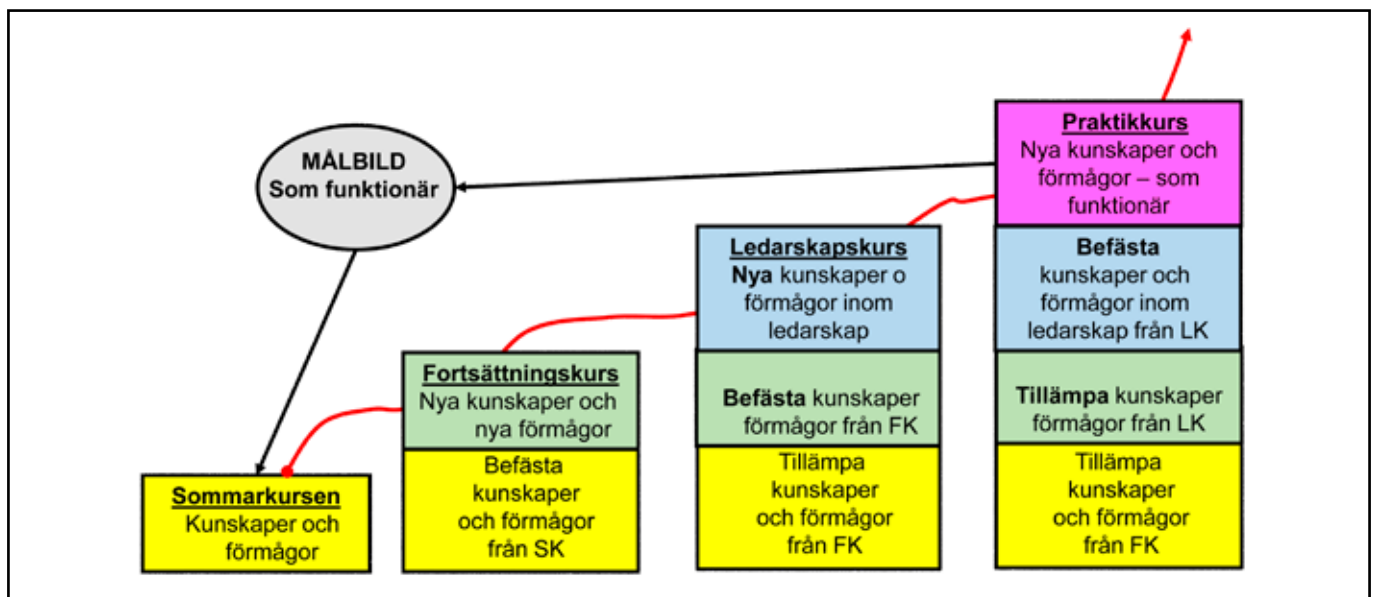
MÅLBILD
Som funktionär

Praktikkurs
Nya kunskaper och förmågor – som funktionär

Befästa kunskaper och förmågor inom ledarskap från LK

Tillämpa kunskaper förmågor från LK

Tillämpa kunskaper och förmågor från FK

Ledarskapskurs
Nya kunskaper o förmågor inom ledarskap

Befästa kunskaper förmågor från FK

Tillämpa kunskaper och förmågor från FK

Fortsättningskurs
Nya kunskaper och nya förmågor

Befästa kunskaper och förmågor från SK

Sommarkursen
Kunskaper och förmågor